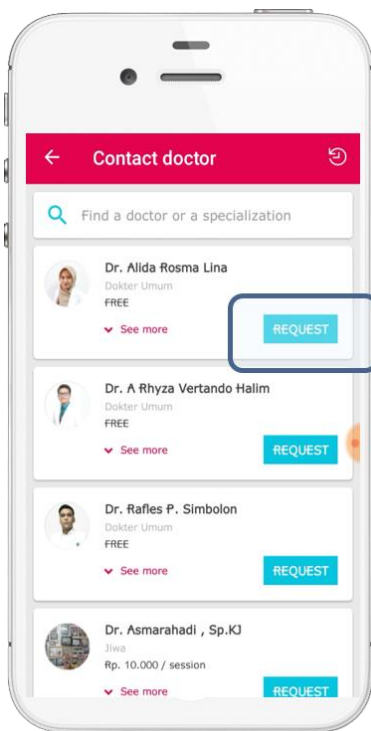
Contact doctor

Find a doctor or a specialization

Dr. Alida Rosma Lina
Dokter Umum
FREE
See more
REQUEST

Dr. A Rhyza Vertando Halim
Dokter Umum
FREE
See more
REQUEST

Dr. Rafles P. Simbolon
Dokter Umum
FREE
See more
REQUEST

Dr. Asmarahadi , Sp.KJ
Jiwa
Rp. 10.000 / session
See more
REQUEST